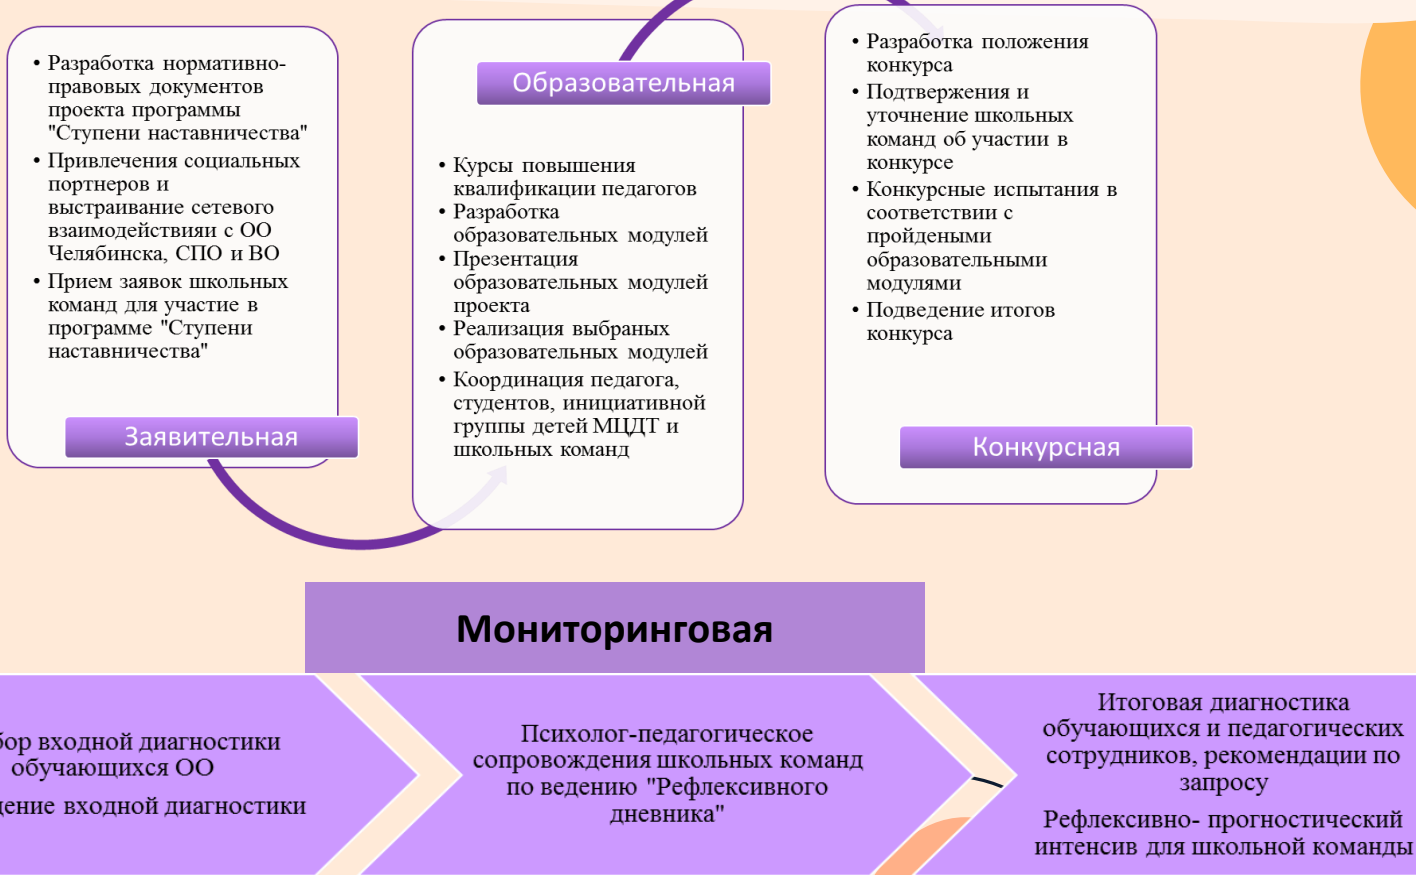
• Разработка нормативно-правовых документов проекта программы "Ступени наставничества"
• Привлечения социальных портнеров и выстраивание сетевого взаимодействияи с ОО Челябинска, СПО и ВО
• Прием заявок школьных команд для участие в программе "Ступени наставничества"

Заявительная

Образовательная

• Курсы повышения квалификации педагогов
• Разработка образовательных модулей
• Презентация образовательных модулей проекта
• Реализация выбраных образовательных модулей
• Координация педагога, студентов, инициативной группы детей МЦДТ и школьных команд

• Разработка положения конкурса
• Подтвержения и уточнение школьных команд об участии в конкурсе
• Конкурсные испытания в соответствии с пройдеными образовательными модулями
• Подведение итогов конкурса

Конкурсная

Мониторинговая

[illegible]бор входной диагностики обучающихся ОО

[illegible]дение входной диагностики

Психолог-педагогическое сопровождения школьных команд по ведению "Рефлексивного дневника"

Итоговая диагностика обучающихся и педагогических сотрудников, рекомендации по запросу

Рефлексивно- прогностический интенсив для школьной команды